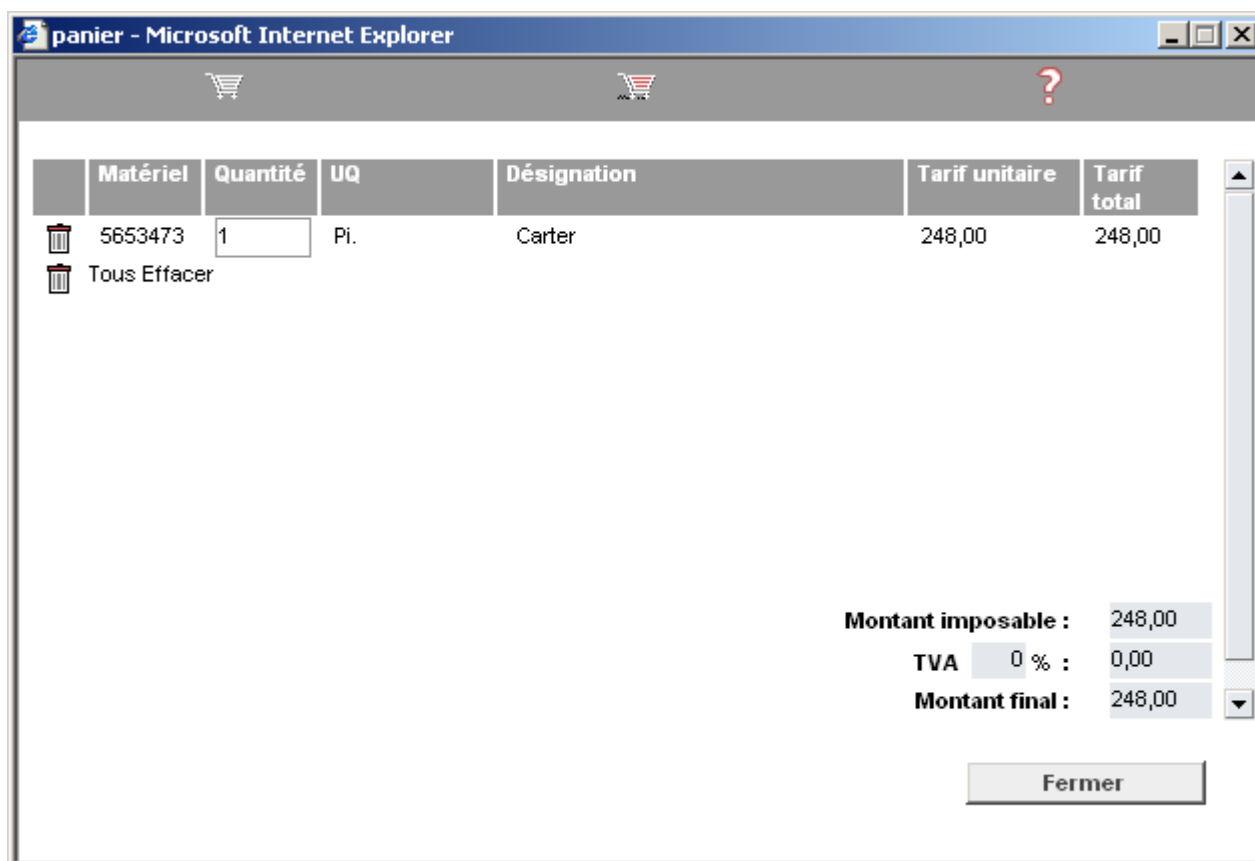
panier - Microsoft Internet Explorer

?

| | Matériel | Quantité | UQ | Désignation | Tarif unitaire | Tarif total |
|---|---|---|---|---|---|---|
| | 5653473 | 1 | Pi. | Carter | 248,00 | 248,00 |

Tous Effacer

Montant imposable : 248,00
TVA 0 % : 0,00
Montant final : 248,00

Fermer